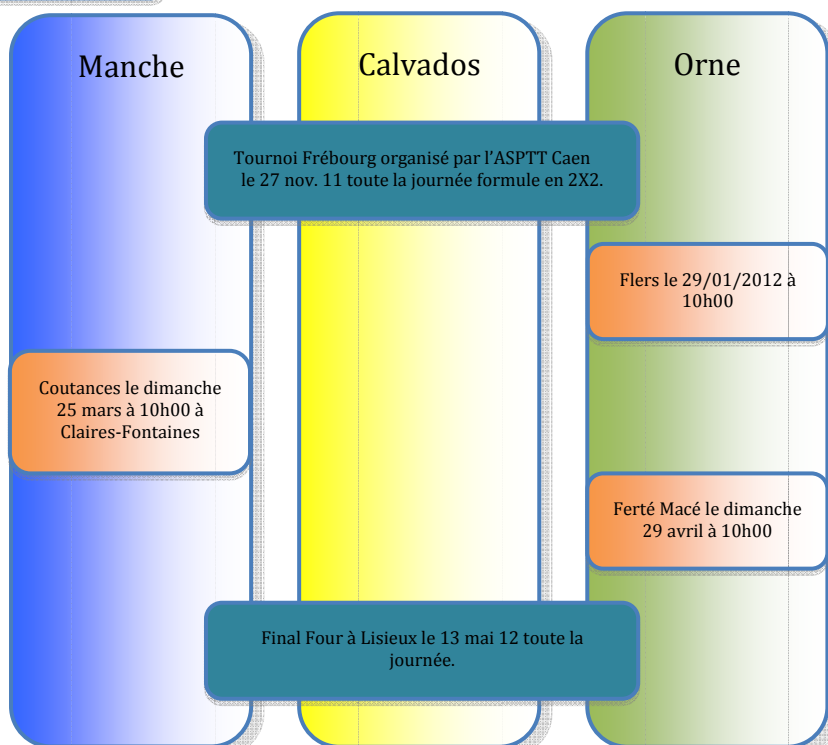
Manche

Calvados

Orne

Tournoi Frébourg organisé par l'ASPTT Caen le 27 nov. 11 toute la journée formule en 2X2.

Flers le 29/01/2012 à 10h00

Coutances le dimanche 25 mars à 10h00 à Claires-Fontaines

Ferté Macé le dimanche 29 avril à 10h00

Final Four à Lisieux le 13 mai 12 toute la journée.